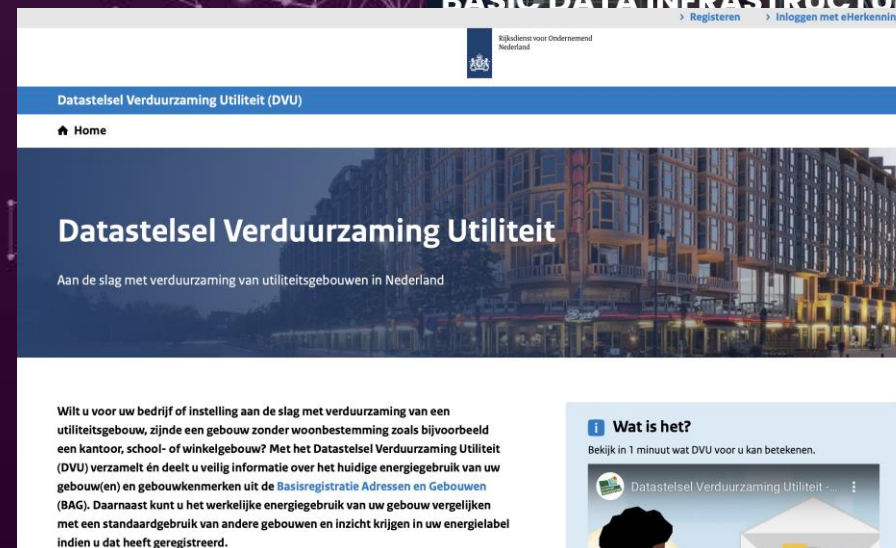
BASIC DATA INFRASTRUCTU

› Registeren › Inloggen met eHerkennin

Rijksdienst voor Ondernemend Nederland

Datastelsel Verduurzaming Utiliteit (DVU)

Home

Datastelsel Verduurzaming Utiliteit

Aan de slag met verduurzaming van utiliteitsgebouwen in Nederland

Wilt u voor uw bedrijf of instelling aan de slag met verduurzaming van een utiliteitsgebouw, zijnde een gebouw zonder woonbestemming zoals bijvoorbeeld een kantoor, school- of winkelgebouw? Met het Datastelsel Verduurzaming Utiliteit (DVU) verzamelt én deelt u veilig informatie over het huidige energiegebruik van uw gebouw(en) en gebouwkenmerken uit de Basisregistratie Adressen en Gebouwen (BAG). Daarnaast kunt u het werkelijke energiegebruik van uw gebouw vergelijken met een standaardgebruik van andere gebouwen en inzicht krijgen in uw energielabel indien u dat heeft geregistreerd.

Wat is het?

Bekijk in 1 minuut wat DVU voor u kan betekenen.

Datastelsel Verduurzaming Utiliteit -...